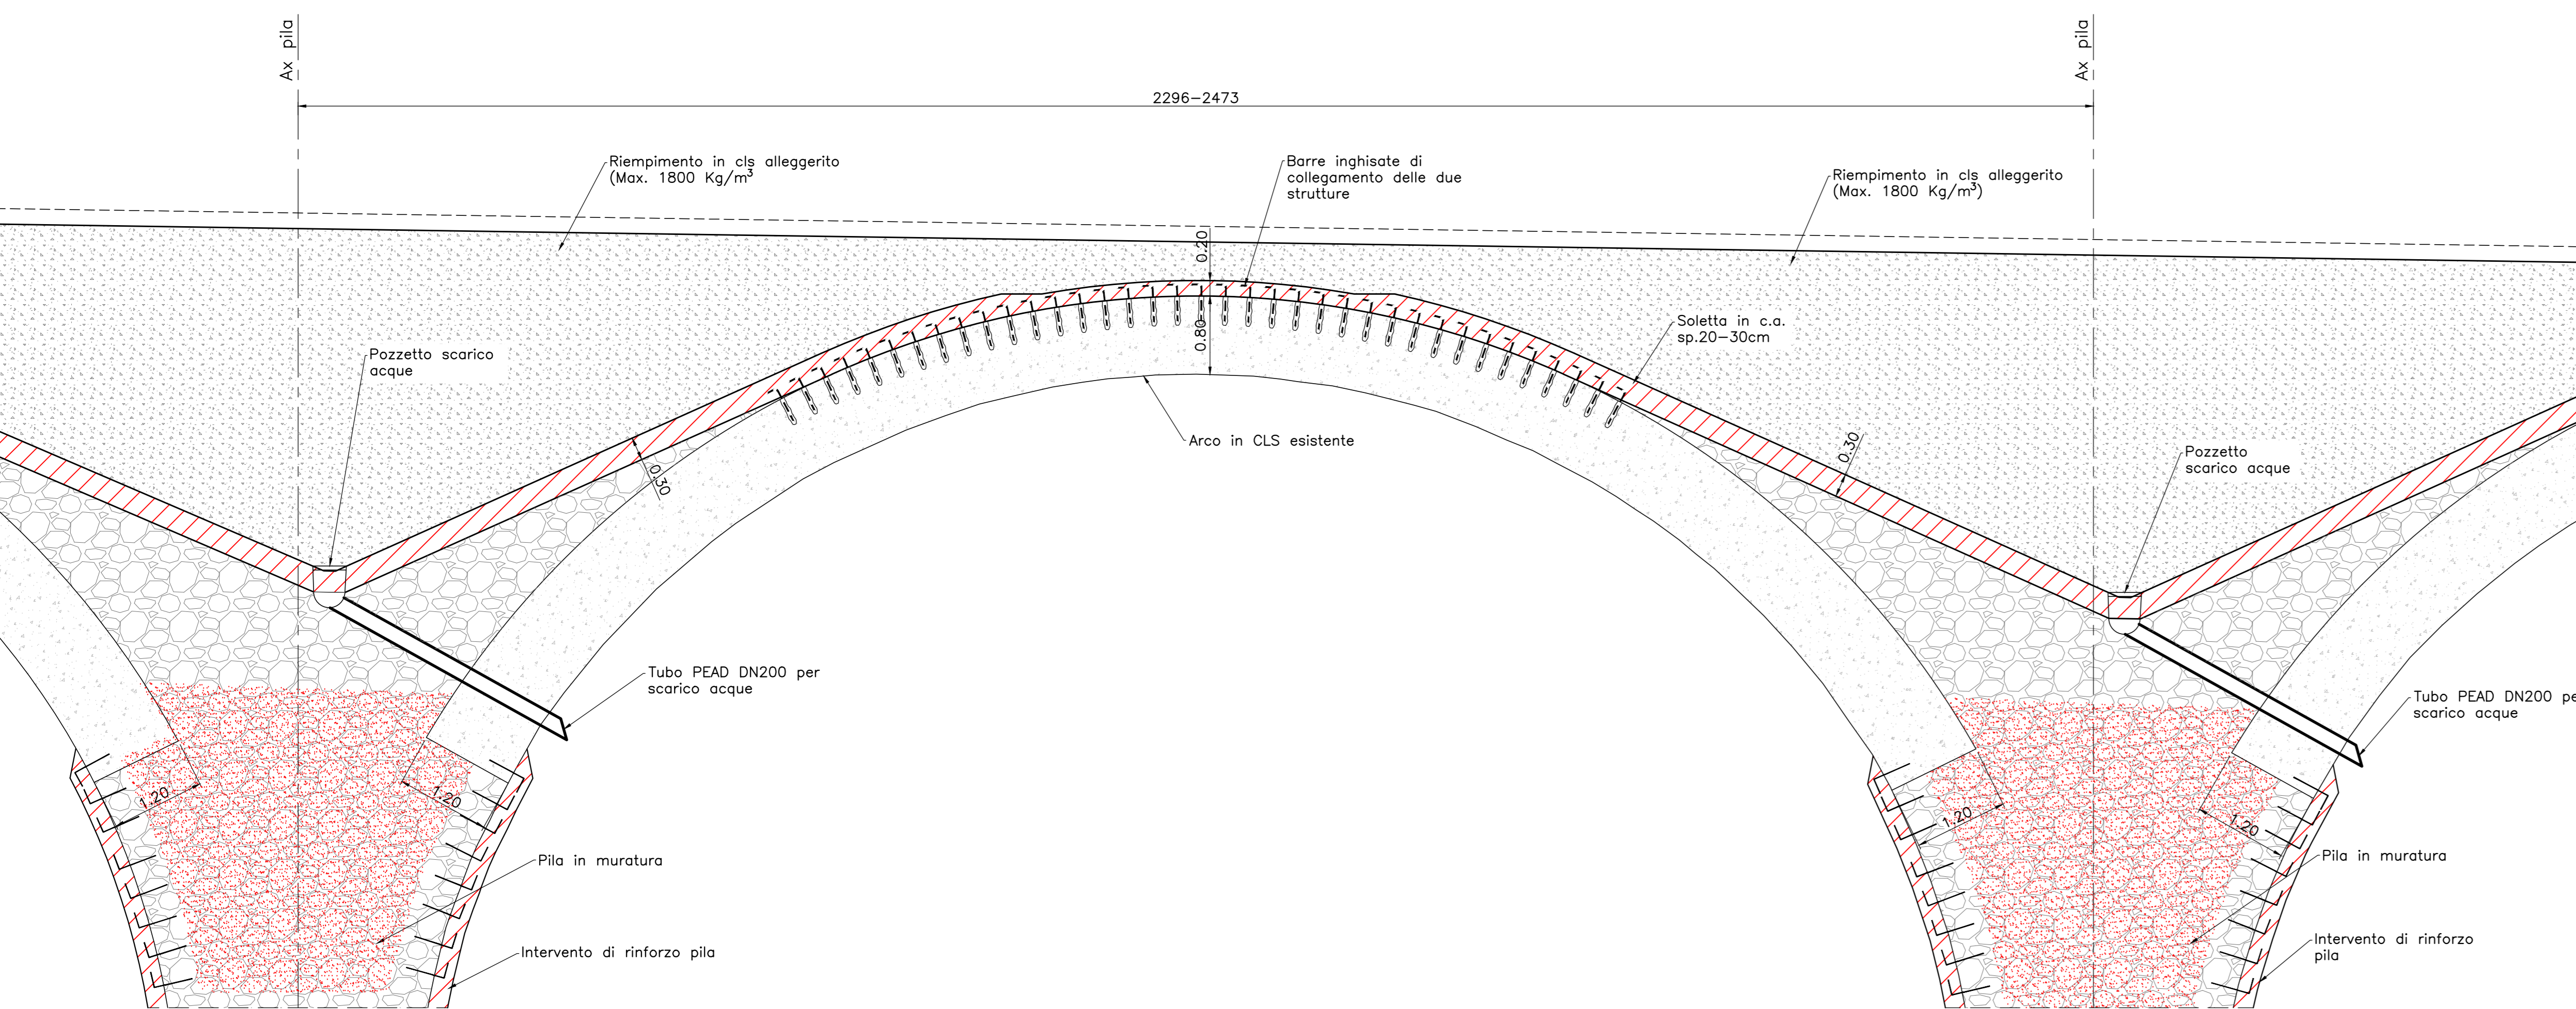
Ax pila

Ax pila

2296–2473

Riempimento in cls alleggerito (Max. 1800 Kg/m$^3$

Barre inghisate di collegamento delle due strutture

Riempimento in cls alleggerito (Max. 1800 Kg/m$^3$)

0.20

0.80

Soletta in c.a. sp.20–30cm

Pozzetto scarico acque

Arco in CLS esistente

0.30

0.30

Pozzetto scarico acque

Tubo PEAD DN200 per scarico acque

Tubo PEAD DN200 pe scarico acque

1.20

1.20

1.20

1.20

Pila in muratura

Pila in muratura

Intervento di rinforzo pila

Intervento di rinforzo pila